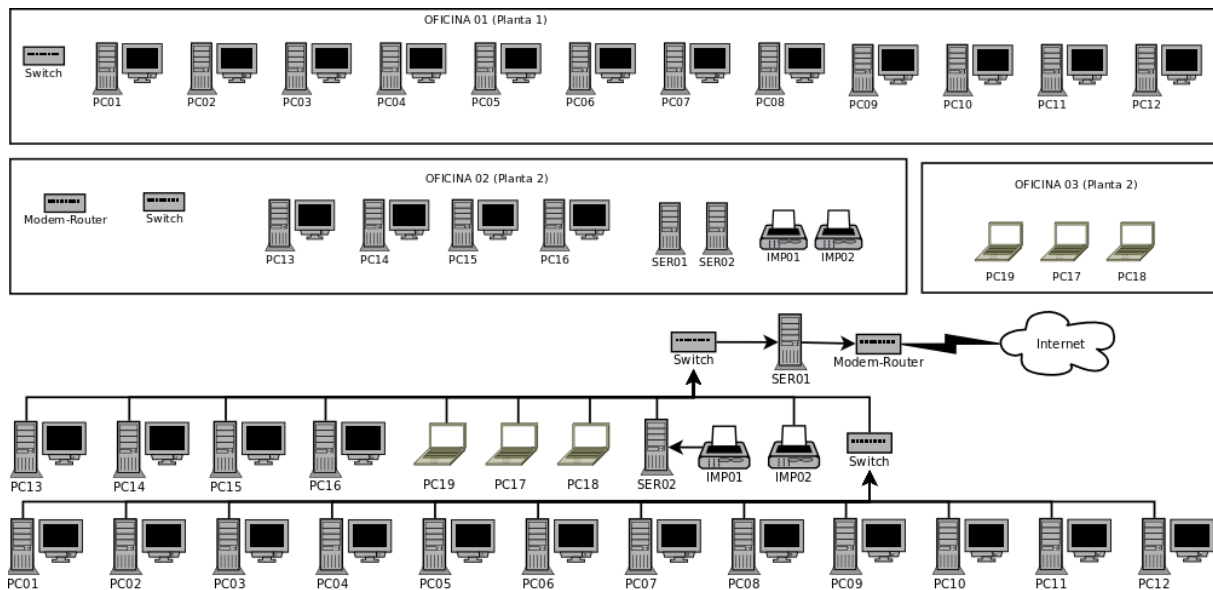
OFICINA 01 (Planta 1)

Switch

PC01 PC02 PC03 PC04 PC05 PC06 PC07 PC08 PC09 PC10 PC11 PC12

OFICINA 02 (Planta 2)

Modem-Router Switch

PC13 PC14 PC15 PC16 SER01 SER02 IMP01 IMP02

OFICINA 03 (Planta 2)

PC19 PC17 PC18

Switch SER01 Modem-Router Internet

PC13 PC14 PC15 PC16 PC19 PC17 PC18 SER02 IMP01 IMP02 Switch

PC01 PC02 PC03 PC04 PC05 PC06 PC07 PC08 PC09 PC10 PC11 PC12